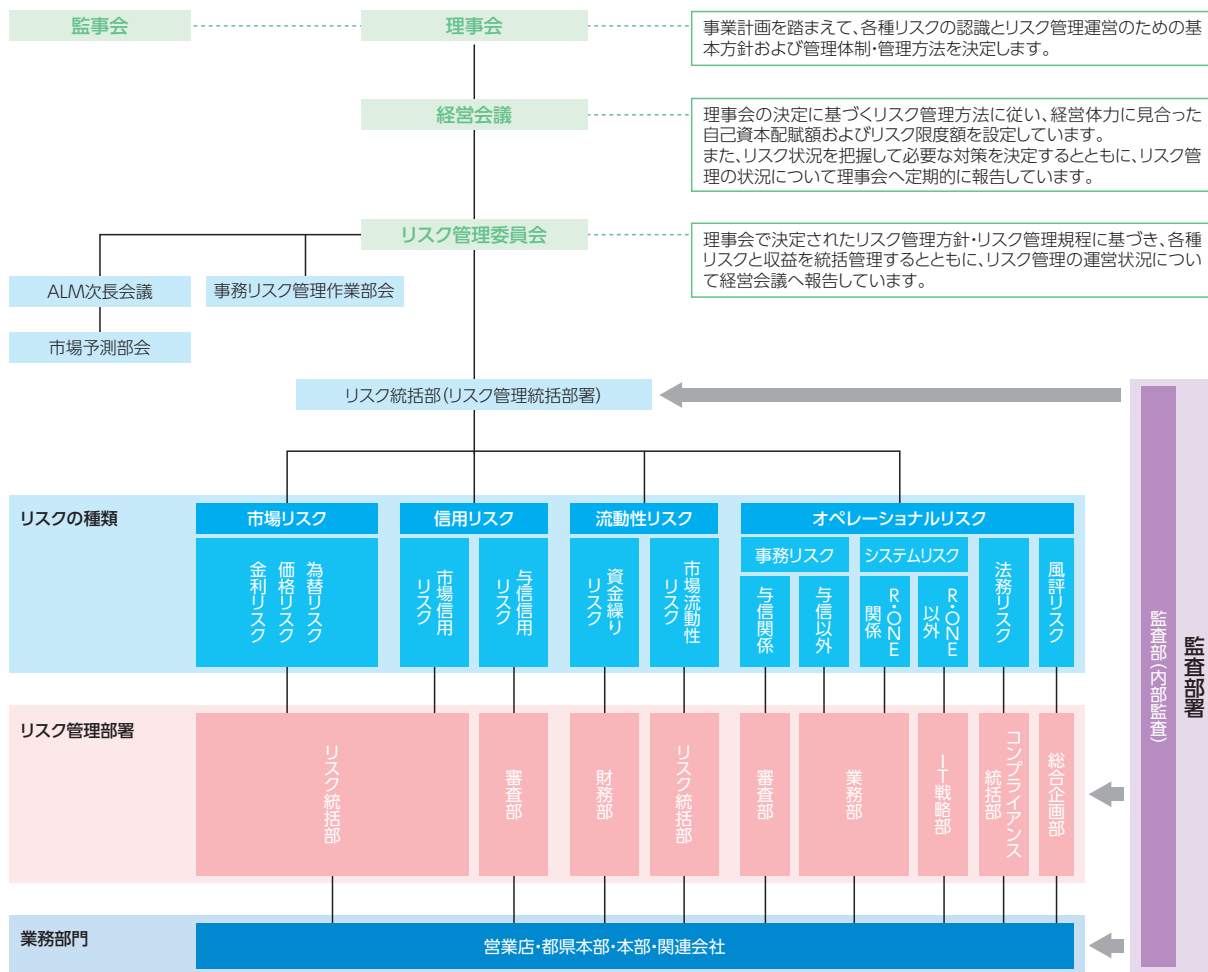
監事会

理事会

事業計画を踏まえて、各種リスクの認識とリスク管理運営のための基本方針および管理体制・管理方法を決定します。

経営会議

理事会の決定に基づくリスク管理方法に従い、経営体力に見合った自己資本配賦額およびリスク限度額を設定しています。
また、リスク状況を把握して必要な対策を決定するとともに、リスク管理の状況について理事会へ定期的に報告しています。

リスク管理委員会

理事会で決定されたリスク管理方針・リスク管理規程に基づき、各種リスクと収益を統括管理するとともに、リスク管理の運営状況について経営会議へ報告しています。

ALM次長会議

事務リスク管理作業部会

市場予測部会

リスク統括部（リスク管理統括部署）

リスクの種類

市場リスク

為替リスク 価格リスク 金利リスク

信用リスク

市場信用リスク

与信信用リスク

流動性リスク

資金繰りリスク

市場流動性リスク

オペレーショナルリスク

事務リスク

与信関係

与信以外

システムリスク

R・ONE関係

R・ONE以外

法務リスク

風評リスク

リスク管理部署

リスク統括部

審査部

財務部

リスク統括部

審査部

業務部

IT戦略部

コンプライアンス統括部

総合企画部

業務部門

営業店・都県本部・本部・関連会社

監査部（内部監査）

監査部署